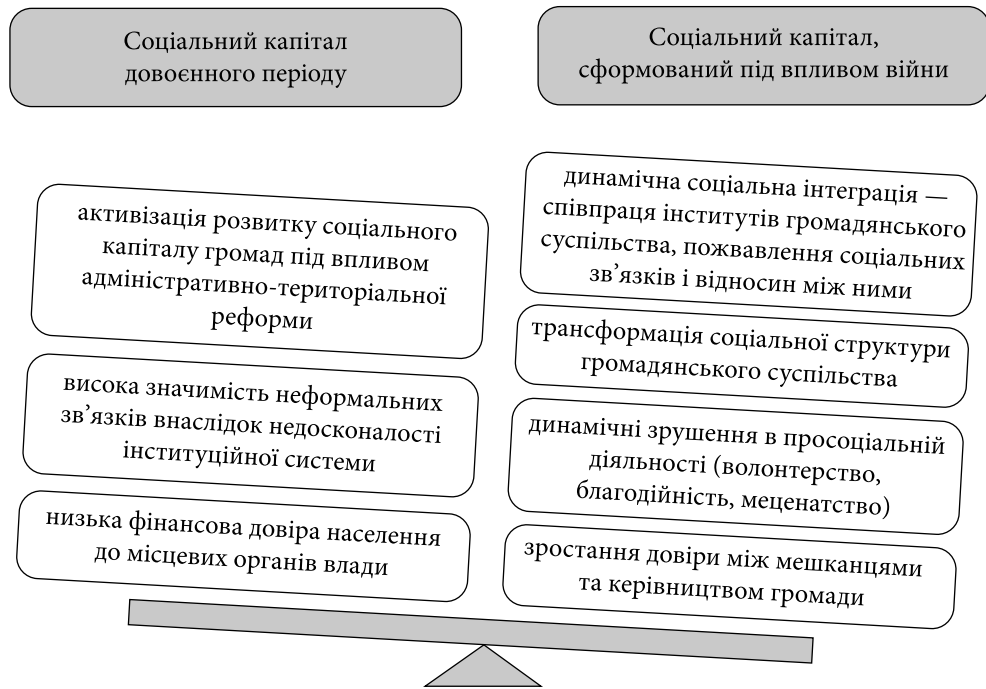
Соціальний капітал довоєнного періоду

активізація розвитку соціального капіталу громад під впливом адміністративно-територіальної реформи

висока значимість неформальних зв'язків внаслідок недосконалості інституційної системи

низька фінансова довіра населення до місцевих органів влади

Соціальний капітал, сформований під впливом війни

динамічна соціальна інтеграція — співпраця інститутів громадянського суспільства, пожвавлення соціальних зв'язків і відносин між ними

трансформація соціальної структури громадянського суспільства

динамічні зрушення в просоціальній діяльності (волонтерство, благодійність, меценатство)

зростання довіри між мешканцями та керівництвом громади